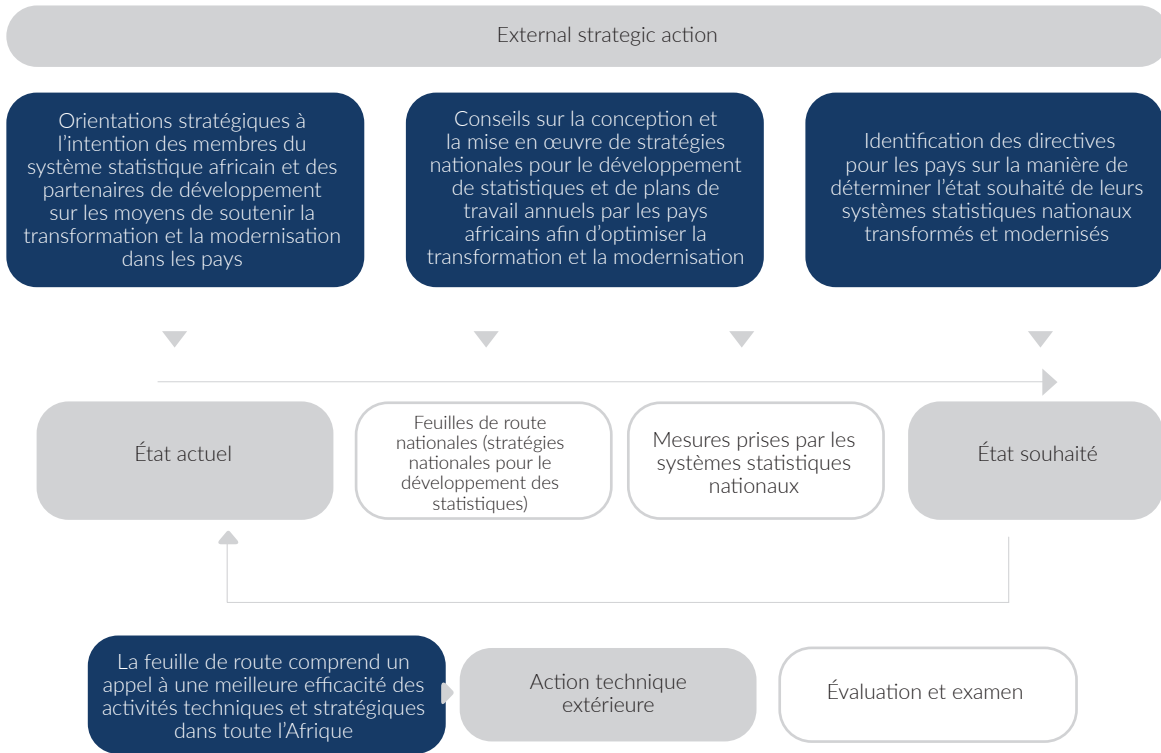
External strategic action

Orientations stratégiques à l'intention des membres du système statistique africain et des partenaires de développement sur les moyens de soutenir la transformation et la modernisation dans les pays

Conseils sur la conception et la mise en œuvre de stratégies nationales pour le développement de statistiques et de plans de travail annuels par les pays africains afin d'optimiser la transformation et la modernisation

Identification des directives pour les pays sur la manière de déterminer l'état souhaité de leurs systèmes statistiques nationaux transformés et modernisés

État actuel

Feuilles de route nationales (stratégies nationales pour le développement des statistiques)

Mesures prises par les systèmes statistiques nationaux

État souhaité

La feuille de route comprend un appel à une meilleure efficacité des activités techniques et stratégiques dans toute l'Afrique

Action technique extérieure

Évaluation et examen